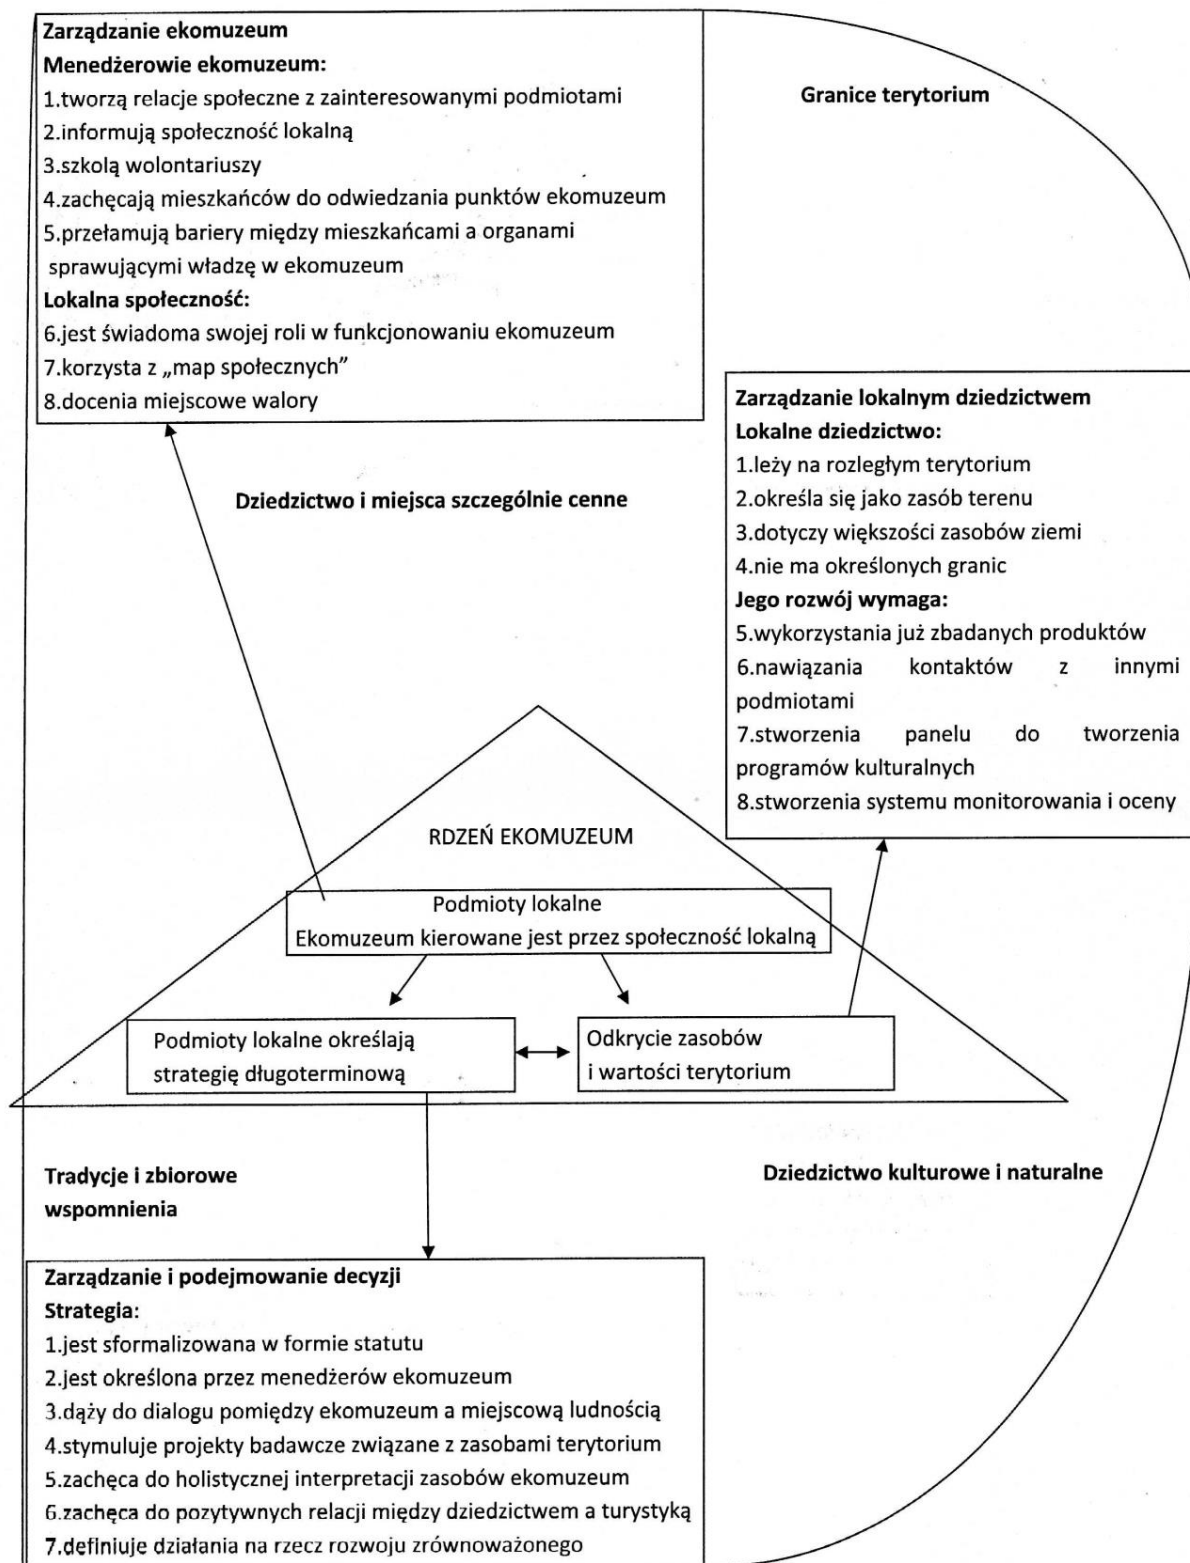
Zarządzanie ekomuzeum
Menedżerowie ekomuzeum:
1.tworzą relacje społeczne z zainteresowanymi podmiotami
2.informują społeczność lokalną
3.szkolą wolontariuszy
4.zachęcają mieszkańców do odwiedzania punktów ekomuzeum
5.przełamują bariery między mieszkańcami a organami sprawującymi władzę w ekomuzeum
Lokalna społeczność:
6.jest świadoma swojej roli w funkcjonowaniu ekomuzeum
7.korzysta z „map społecznych"
8.docenia miejscowe walory

Granice terytorium

Zarządzanie lokalnym dziedzictwem
Lokalne dziedzictwo:
1.leży na rozległym terytorium
2.określa się jako zasób terenu
3.dotyczy większości zasobów ziemi
4.nie ma określonych granic
Jego rozwój wymaga:
5.wykorzystania już zbadanych produktów
6.nawiązania kontaktów z innymi podmiotami
7.stworzenia panelu do tworzenia programów kulturalnych
8.stworzenia systemu monitorowania i oceny

Dziedzictwo i miejsca szczególnie cenne

RDZEŃ EKOMUZEUM

Podmioty lokalne
Ekomuzeum kierowane jest przez społeczność lokalną

Podmioty lokalne określają strategię długoterminową

Odkrycie zasobów i wartości terytorium

Tradycje i zbiorowe wspomnienia

Dziedzictwo kulturowe i naturalne

Zarządzanie i podejmowanie decyzji
Strategia:
1.jest sformalizowana w formie statutu
2.jest określona przez menedżerów ekomuzeum
3.dąży do dialogu pomiędzy ekomuzeum a miejscową ludnością
4.stymuluje projekty badawcze związane z zasobami terytorium
5.zachęca do holistycznej interpretacji zasobów ekomuzeum
6.zachęca do pozytywnych relacji między dziedzictwem a turystyką
7.definiuje działania na rzecz rozwoju zrównoważonego